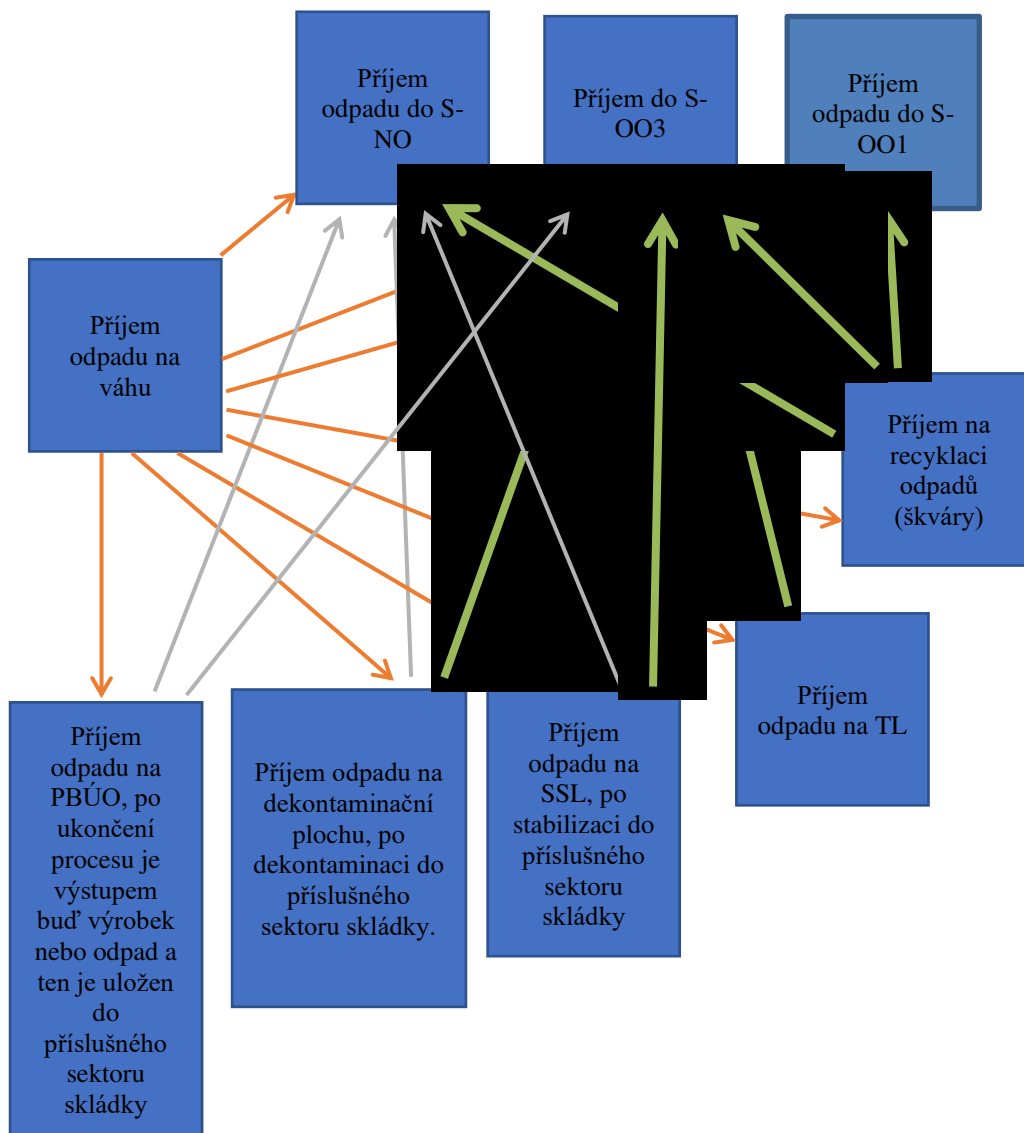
Příjem odpadu do S-NO

Příjem do S-OO3

Příjem odpadu do S-OO1

Příjem odpadu na váhu

Příjem na recyklaci odpadů (škváry)

Příjem odpadu na TL

Příjem odpadu na PBÚO, po ukončení procesu je výstupem buď výrobek nebo odpad a ten je uložen do příslušného sektoru skládky

Příjem odpadu na dekontaminační plochu, po dekontaminaci do příslušného sektoru skládky.

Příjem odpadu na SSL, po stabilizaci do příslušného sektoru skládky